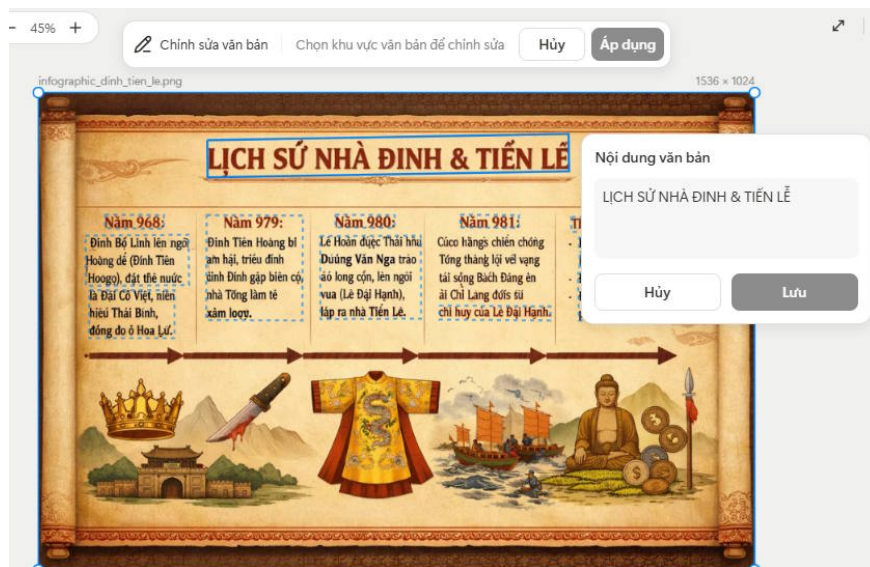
- 45% +

Chỉnh sửa văn bản | Chọn khu vực văn bản để chỉnh sửa | Hủy | Áp dụng

infographic_dinh_tien_le.png

1536 × 1024

LỊCH SỬ NHÀ ĐINH & TIẾN LỄ

Năm 968:
Đinh Bộ Lĩnh lên ngô Hoàng đế (Đinh Tiên Hoogo), đặt thể nước là Đại Cồ Việt, niên hiệu Thái Bình, đóng do ô Hoa Lư.

Năm 979:
Đinh Tiên Hoàng bị ám hại, triều đình tinh Đinh gặp biên cộ, nhà Tống làm tê xâm loợv.

Năm 980:
Lê Hoàn được Thái hậu Dương Vân Nga trao áo long cộn, lên ngôi vua (Lê Đại Hạnh), lập ra nhà Tiền Lê.

Năm 981:
Cúco hằngs chiến chóng Tống thàng lợi về vạng tải sông Bạch Đàng ên ải Chỉ Lang đớis tú chỉ huy của Lê Đại Hạnh.

Th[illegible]

Nội dung văn bản

LỊCH SỬ NHÀ ĐINH & TIẾN LỄ

Hủy

Lưu